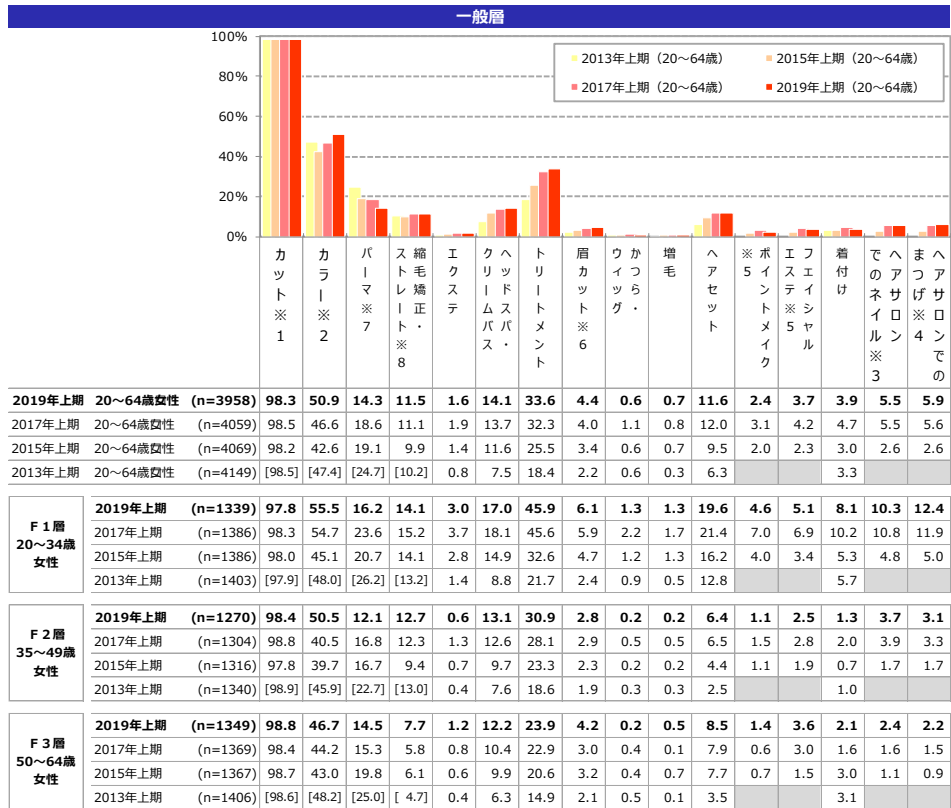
一般層

100%
80%
60%
40%
20%
0%

2013年上期（20～64歳）
2015年上期（20～64歳）
2017年上期（20～64歳）
2019年上期（20～64歳）

| | | | カット※1 | カラー※2 | パーマ※7 | 縮毛矯正・ストレート※8 | エクステ | ヘッドスパ・クリームバス | トリートメント | 眉カット※6 | かつら・ウィッグ | 増毛 | ヘアセット | ※5ポイントメイク | フェイシャルエステ※5 | 着付け | ヘアサロンでのネイル※3 | ヘアサロンでのまつげ※4 |
|---|---|---|---|---|---|---|---|---|---|---|---|---|---|---|---|---|---|---|
| 2019年上期 | 20～64歳女性 | (n=3958) | 98.3 | 50.9 | 14.3 | 11.5 | 1.6 | 14.1 | 33.6 | 4.4 | 0.6 | 0.7 | 11.6 | 2.4 | 3.7 | 3.9 | 5.5 | 5.9 |
| 2017年上期 | 20～64歳女性 | (n=4059) | 98.5 | 46.6 | 18.6 | 11.1 | 1.9 | 13.7 | 32.3 | 4.0 | 1.1 | 0.8 | 12.0 | 3.1 | 4.2 | 4.7 | 5.5 | 5.6 |
| 2015年上期 | 20～64歳女性 | (n=4069) | 98.2 | 42.6 | 19.1 | 9.9 | 1.4 | 11.6 | 25.5 | 3.4 | 0.6 | 0.7 | 9.5 | 2.0 | 2.3 | 3.0 | 2.6 | 2.6 |
| 2013年上期 | 20～64歳女性 | (n=4149) | [98.5] | [47.4] | [24.7] | [10.2] | 0.8 | 7.5 | 18.4 | 2.2 | 0.6 | 0.3 | 6.3 | | | 3.3 | | |

| | | | | | | | | | | | | | | | | | | |
|---|---|---|---|---|---|---|---|---|---|---|---|---|---|---|---|---|---|---|
| F１層 20～34歳 女性 | 2019年上期 | (n=1339) | 97.8 | 55.5 | 16.2 | 14.1 | 3.0 | 17.0 | 45.9 | 6.1 | 1.3 | 1.3 | 19.6 | 4.6 | 5.1 | 8.1 | 10.3 | 12.4 |
| | 2017年上期 | (n=1386) | 98.3 | 54.7 | 23.6 | 15.2 | 3.7 | 18.1 | 45.6 | 5.9 | 2.2 | 1.7 | 21.4 | 7.0 | 6.9 | 10.2 | 10.8 | 11.9 |
| | 2015年上期 | (n=1386) | 98.0 | 45.1 | 20.7 | 14.1 | 2.8 | 14.9 | 32.6 | 4.7 | 1.2 | 1.3 | 16.2 | 4.0 | 3.4 | 5.3 | 4.8 | 5.0 |
| | 2013年上期 | (n=1403) | [97.9] | [48.0] | [26.2] | [13.2] | 1.4 | 8.8 | 21.7 | 2.4 | 0.9 | 0.5 | 12.8 | | | 5.7 | | |

| | | | | | | | | | | | | | | | | | | |
|---|---|---|---|---|---|---|---|---|---|---|---|---|---|---|---|---|---|---|
| F２層 35～49歳 女性 | 2019年上期 | (n=1270) | 98.4 | 50.5 | 12.1 | 12.7 | 0.6 | 13.1 | 30.9 | 2.8 | 0.2 | 0.2 | 6.4 | 1.1 | 2.5 | 1.3 | 3.7 | 3.1 |
| | 2017年上期 | (n=1304) | 98.8 | 40.5 | 16.8 | 12.3 | 1.3 | 12.6 | 28.1 | 2.9 | 0.5 | 0.5 | 6.5 | 1.5 | 2.8 | 2.0 | 3.9 | 3.3 |
| | 2015年上期 | (n=1316) | 97.8 | 39.7 | 16.7 | 9.4 | 0.7 | 9.7 | 23.3 | 2.3 | 0.2 | 0.2 | 4.4 | 1.1 | 1.9 | 0.7 | 1.7 | 1.7 |
| | 2013年上期 | (n=1340) | [98.9] | [45.9] | [22.7] | [13.0] | 0.4 | 7.6 | 18.6 | 1.9 | 0.3 | 0.3 | 2.5 | | | 1.0 | | |

| | | | | | | | | | | | | | | | | | | |
|---|---|---|---|---|---|---|---|---|---|---|---|---|---|---|---|---|---|---|
| F３層 50～64歳 女性 | 2019年上期 | (n=1349) | 98.8 | 46.7 | 14.5 | 7.7 | 1.2 | 12.2 | 23.9 | 4.2 | 0.2 | 0.5 | 8.5 | 1.4 | 3.6 | 2.1 | 2.4 | 2.2 |
| | 2017年上期 | (n=1369) | 98.4 | 44.2 | 15.3 | 5.8 | 0.8 | 10.4 | 22.9 | 3.0 | 0.4 | 0.1 | 7.9 | 0.6 | 3.0 | 1.6 | 1.6 | 1.5 |
| | 2015年上期 | (n=1367) | 98.7 | 43.0 | 19.8 | 6.1 | 0.6 | 9.9 | 20.6 | 3.2 | 0.4 | 0.7 | 7.7 | 0.7 | 1.5 | 3.0 | 1.1 | 0.9 |
| | 2013年上期 | (n=1406) | [98.6] | [48.2] | [25.0] | [ 4.7] | 0.4 | 6.3 | 14.9 | 2.1 | 0.5 | 0.1 | 3.5 | | | 3.1 | | |